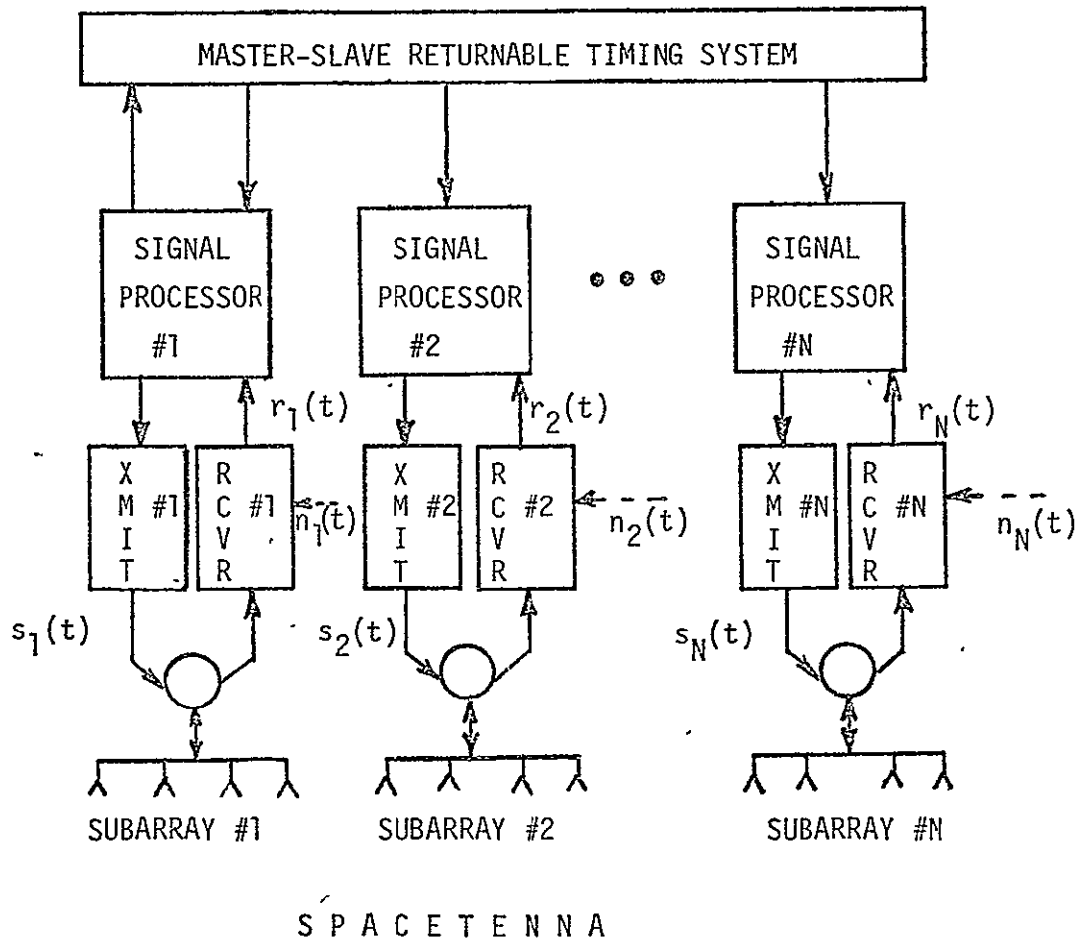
MASTER-SLAVE RETURNABLE TIMING SYSTEM

SIGNAL PROCESSOR #1

SIGNAL PROCESSOR #2

SIGNAL PROCESSOR #N

$r_1(t)$

$r_2(t)$

$r_N(t)$

X M I T #1

R C V R #1

$n_1(t)$

X M I T #2

R C V R #2

$n_2(t)$

X M I T #N

R C V R #N

$n_N(t)$

$s_1(t)$

$s_2(t)$

$s_N(t)$

SUBARRAY #1

SUBARRAY #2

SUBARRAY #N

SPACETENNA